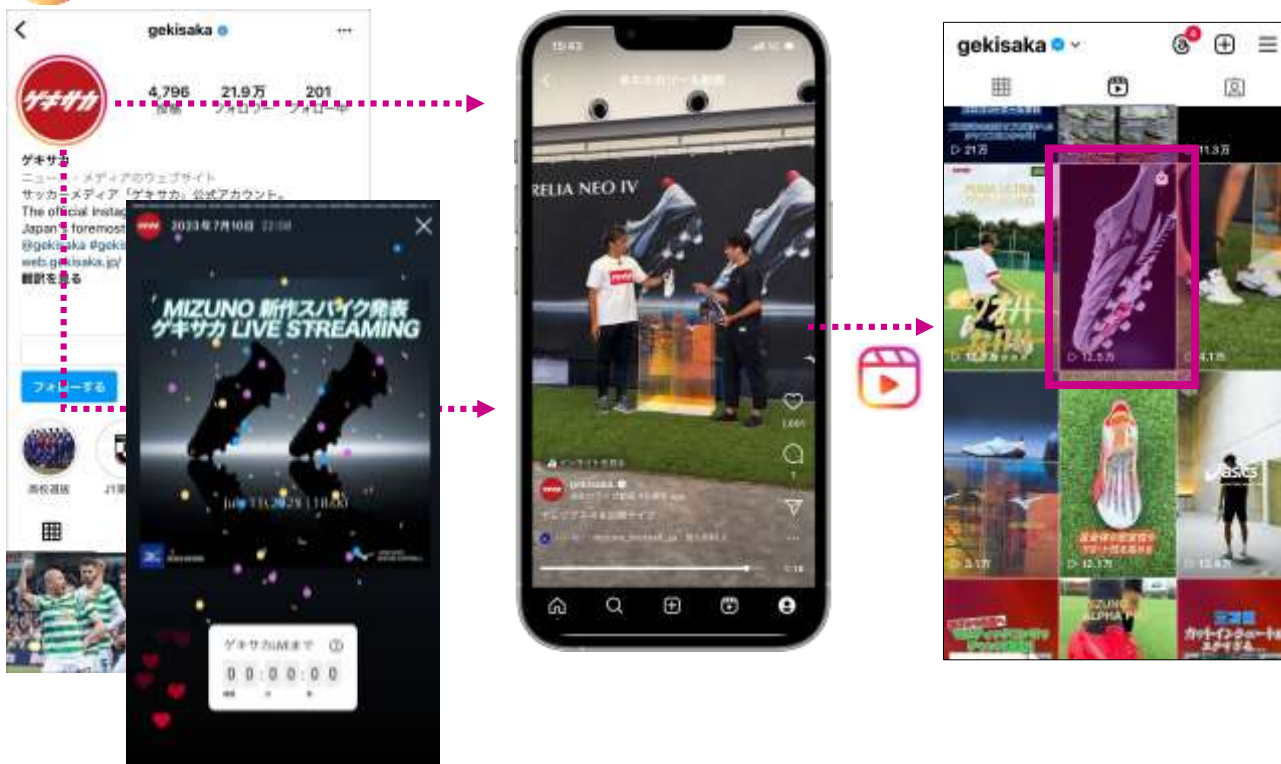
gekisaka

ゲキサカ

4,796 投稿
21.9万 フォロワー
201 フォロー中

ゲキサカ
ニュース・メディアのウェブサイト
サッカーメディア「ゲキサカ」公式アカウント。
The official Instag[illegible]
Japan's foremost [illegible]
@gekisaka #geki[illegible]
web.gekisaka.jp/
翻訳を見る

フォローする

高校選抜
J1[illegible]

2023年7月10日 22:08

MIZUNO 新作スパイク発表
ゲキサカ LIVE STREAMING

July 11, 2023 | 18:00

ゲキサカLIVEまで
0 0 : 0 0 : 0 0 : 0 0

15:43

RELIA NEO IV

gekisaka

1,001

gekisaka
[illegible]
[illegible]

gekisaka

▷ 21万
11.3万
▷ 12.5万
▷ 4.1万
▷ 3.1万
▷ 12.1万
▷ 13.6万

asics
ALPHA
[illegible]